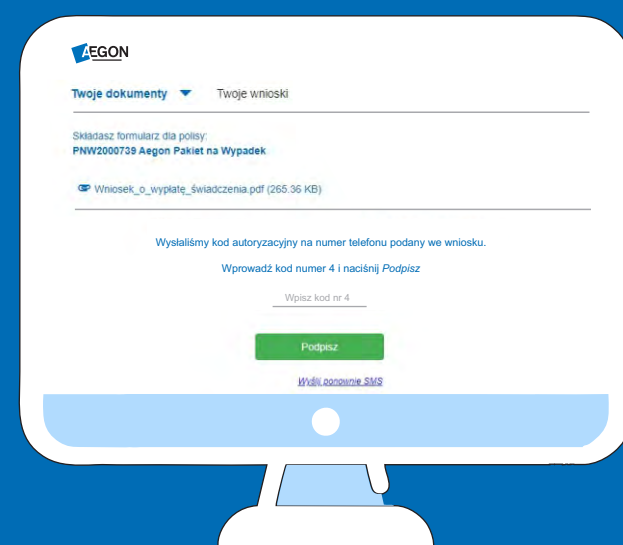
AEGON

Twoje dokumenty Twoje wnioski

Składasz formularz dla polisy:
PNW2000739 Aegon Pakiet na Wypadek

Wniosek_o_wypłatę_świadczenia.pdf (265.36 KB)

Wysłaliśmy kod autoryzacyjny na numer telefonu podany we wniosku.

Wprowadź kod numer 4 i naciśnij *Podpisz*

Wpisz kod nr 4

Podpisz

Wyślij ponownie SMS